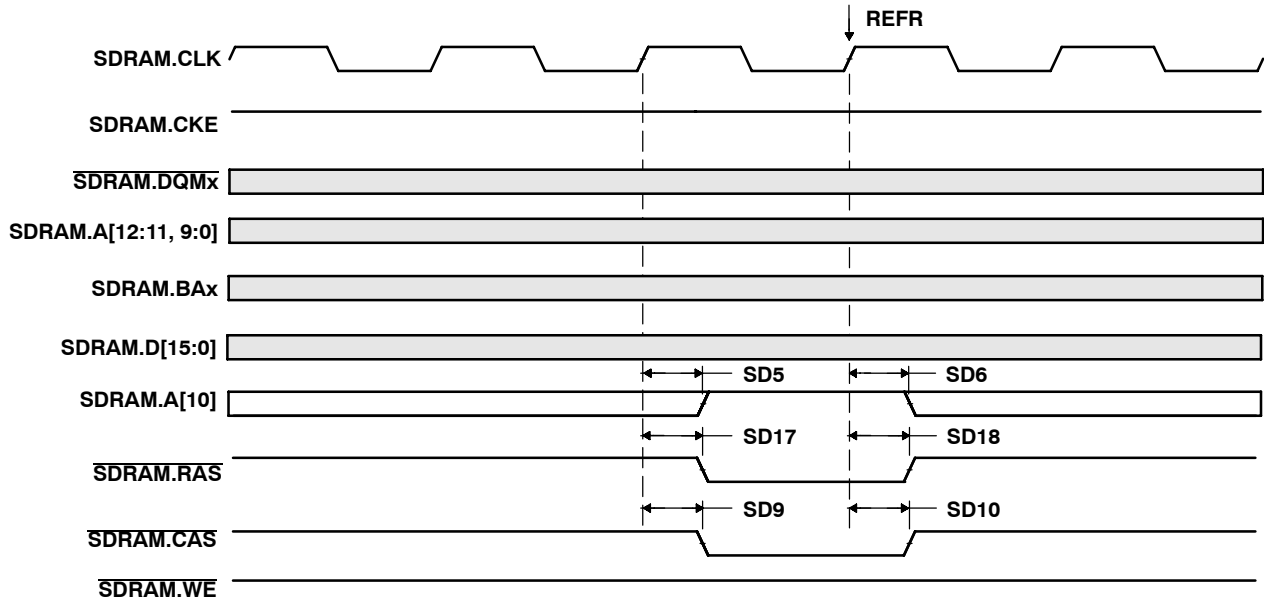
REFR

SDRAM.CLK

SDRAM.CKE

$\overline{\text{SDRAM.DQMx}}$

SDRAM.A[12:11, 9:0]

SDRAM.BAx

SDRAM.D[15:0]

SD5

SD6

SDRAM.A[10]

SD17

SD18

$\overline{\text{SDRAM.RAS}}$

SD9

SD10

$\overline{\text{SDRAM.CAS}}$

$\overline{\text{SDRAM.WE}}$